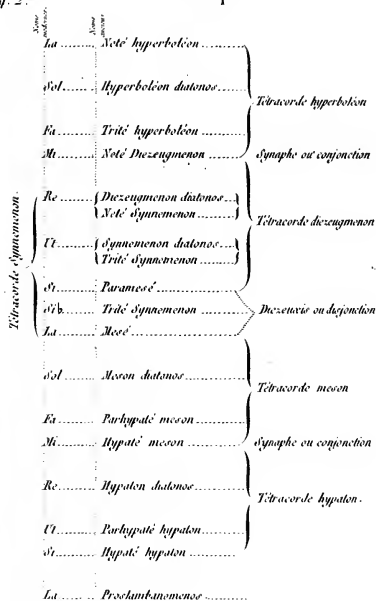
Noms modernes.

Noms anciens.

La ....... Neté hyperboléon .........

Sol ....... Hyperboléon diatonos .........

Fa ....... Trité hyperboléon .........

Mi ....... Neté Diezeugmenon .........

Tétracorde hyperboléon

Synaphe ou conjonction

Ré ....... Diezeugmenon diatonos ......
Neté Synnemenon .........

Ut ....... Synnemenon diatonos ......
Trité Synnemenon .........

Tétracorde diezeugmenon

Si ....... Paramesé .........

Si b ....... Trité Synnemenon .........

La ....... Mesé .........

Diezeuxis ou disjonction

Tétracorde Synnemenon.

Sol ....... Meson diatonos .........

Fa ....... Parhypaté meson .........

Mi ....... Hypaté meson .........

Tétracorde meson

Synaphe ou conjonction

Ré ....... Hypaton diatonos .........

Ut ....... Parhypaté hypaton .........

Si ....... Hypaté hypaton .........

Tétracorde hypaton.

La ....... Proslambanomenos .........